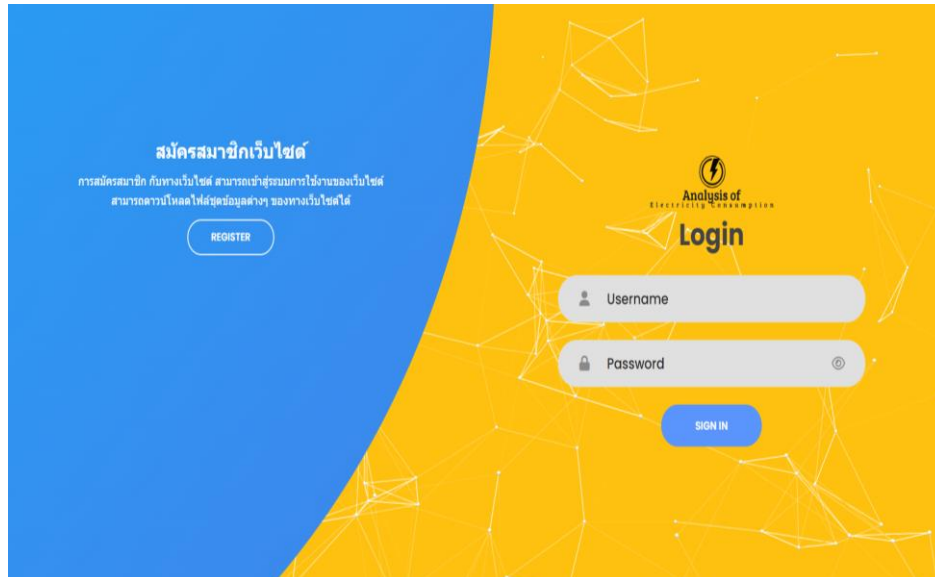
สมัครสมาชิกเว็บไซต์

การสมัครสมาชิก กับทางเว็บไซต์ สามารถเข้าสู่ระบบการใช้งานของเว็บไซต์ สามารถดาวน์โหลดไฟล์ชุดข้อมูลต่างๆ ของทางเว็บไซต์ได้

REGISTER

Analysis of Electricity Consumption

Login

Username

Password

SIGN IN